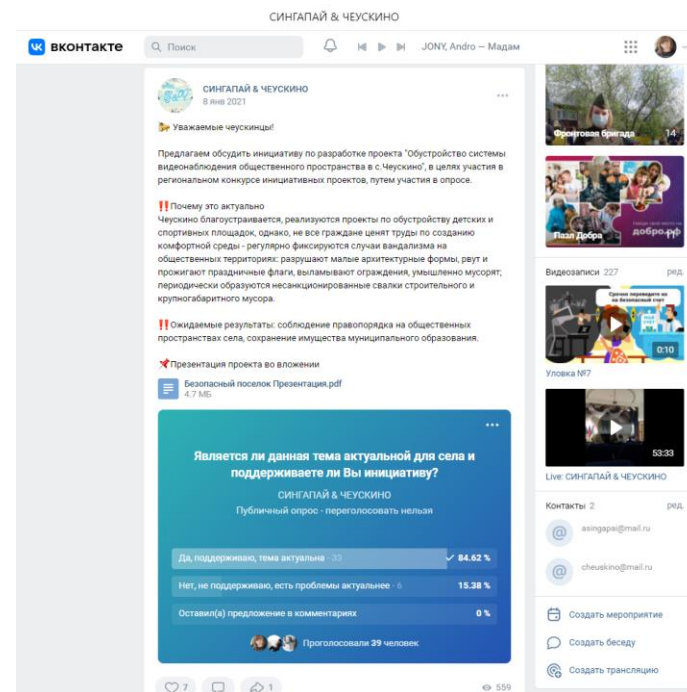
СИНГАПАЙ & ЧЕУСКИНО

вконтакте Поиск JONY, Andro — Мадам

СИНГАПАЙ & ЧЕУСКИНО
8 янв 2021

Уважаемые чеускинцы!

Предлагаем обсудить инициативу по разработке проекта "Обустройство системы видеонаблюдения общественного пространства в с.Чеускино", в целях участия в региональном конкурсе инициативных проектов, путем участия в опрос.

‼️Почему это актуально
Чеускино благоустраивается, реализуются проекты по обустройству детских и спортивных площадок, однако, не все граждане ценят труды по созданию комфортной среды - регулярно фиксируются случаи вандализма на общественных территориях: разрушают малые архитектурные формы, рвут и прожигают праздничные флаги, выламывают ограждения, умышленно мусорят; периодически образуются несанкционированные свалки строительного и крупногабаритного мусора.

‼️Ожидаемые результаты: соблюдение правопорядка на общественных пространствах села, сохранение имущества муниципального образования.

📌Презентация проекта во вложении
Безопасный поселок Презентация.pdf
4.7 МБ

Является ли данная тема актуальной для села и поддерживаете ли Вы инициативу?
СИНГАПАЙ & ЧЕУСКИНО
Публичный опрос - переголосовать нельзя

Да, поддерживаю, тема актуальна · 33 ✓ 84.62 %
Нет, не поддерживаю, есть проблемы актуальнее · 6 15.38 %
Оставил(а) предложение в комментариях 0 %

Проголосовали 39 человек

7 1 559

Фронтовая бригада 14
Пазл Добра добро.рф
Видеозаписи 227 ред.
Срочно переходите на безопасный старт
0:10
Уловка №7
53:33
Live: СИНГАПАЙ & ЧЕУСКИНО
Контакты 2 ред.
asingapai@mail.ru
cheuskino@mail.ru
Создать мероприятие
Создать беседу
Создать трансляцию